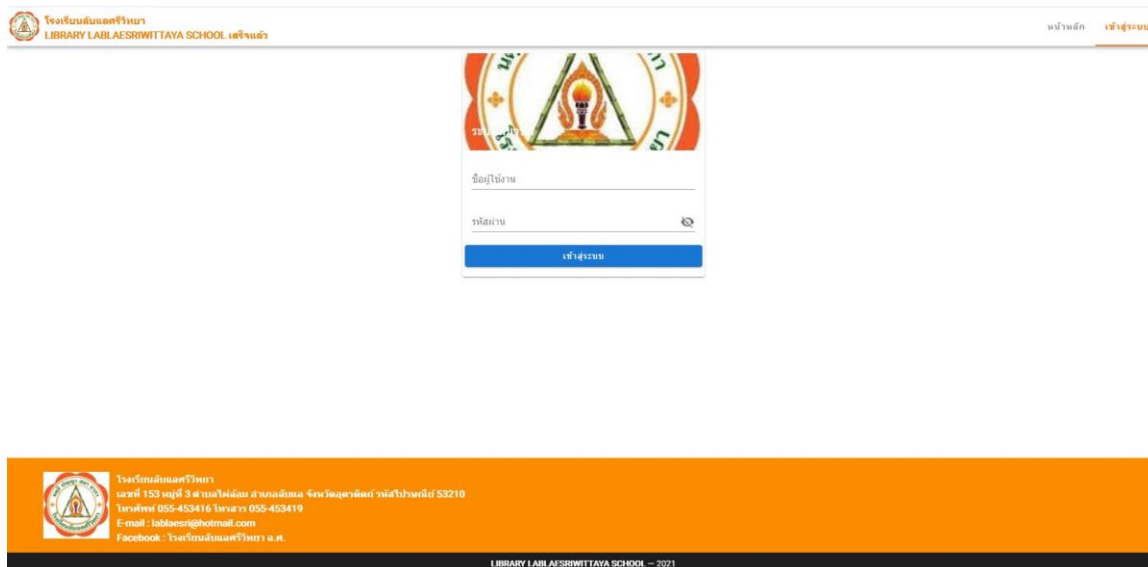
โรงเรียนลับแลศรีวิทยา
LIBRARY LABLAESRIWITTAYA SCHOOL เสร็จแล้ว

หน้าหลัก เข้าสู่ระบบ

ชื่อผู้ใช้งาน

รหัสผ่าน

เข้าสู่ระบบ

โรงเรียนลับแลศรีวิทยา
เลขที่ 153 หมู่ที่ 3 ตำบลไผ่ล้อม อำเภอลับแล จังหวัดอุตรดิตถ์ รหัสไปรษณีย์ 53210
โทรศัพท์ 055-453416 โทรสาร 055-453419
E-mail : lablaesri@hotmail.com
Facebook : โรงเรียนลับแลศรีวิทยา อ.ศ.

LIBRARY LABLAESRIWITTAYA SCHOOL — 2021